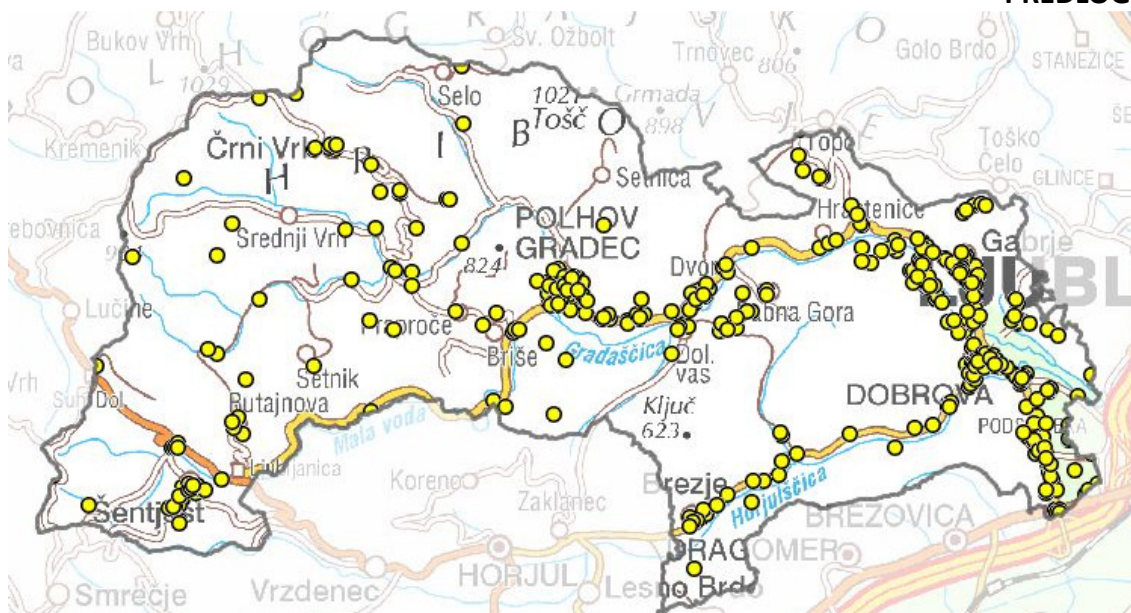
PREDLOG

Bukov Vrh
Sv. Ožbolt
Trnovec 806
Golo Brdo
STANEŽIČE
1029
Selo
1021 Tošč
Grmada 898
Kremenik
Črni Vrh
Topol
Toško Čelo
Setnica
GLINCE
rebovnica
POLHOV GRADEC
Hrastenice
Srednji Vrh
824
Dvor
Gabrje
Lučine
Praproče
Babna Gora
Briše
Gradaščica
Dol. vas
Setnik
Butajnova
DOBROVA
Ključ 623
Mala voda
PODSMREKA
Vrh
Suhi Dol
Hrib. janica
Koreno
Zaklanec
Brezje
Horjulščica
Šentjošt
BREZOVICA
DRAGOMER
Smrečje
Vrzdenec
HORJUL
Lesno Brdo
LJUBL